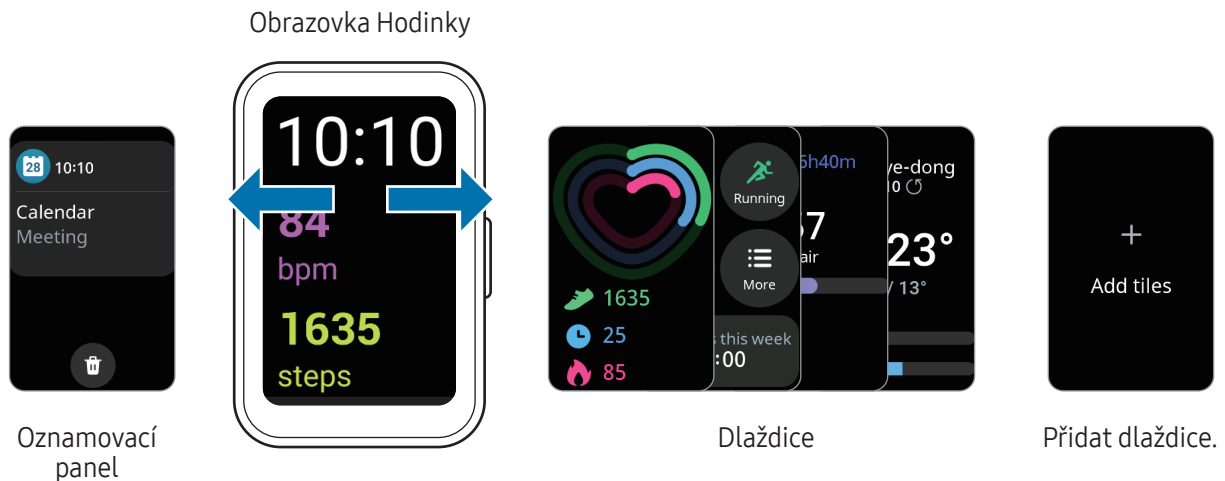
Obrazovka Hodinky

28 10:10

Calendar
Meeting

Oznamovací panel

10:10

84
bpm

1635
steps

1635
25
85

Running
More

s this week
:00

5h40m
7
air

ye-dong
0
23°
/ 13°

Dlaždice

+
Add tiles

Přidat dlaždice.